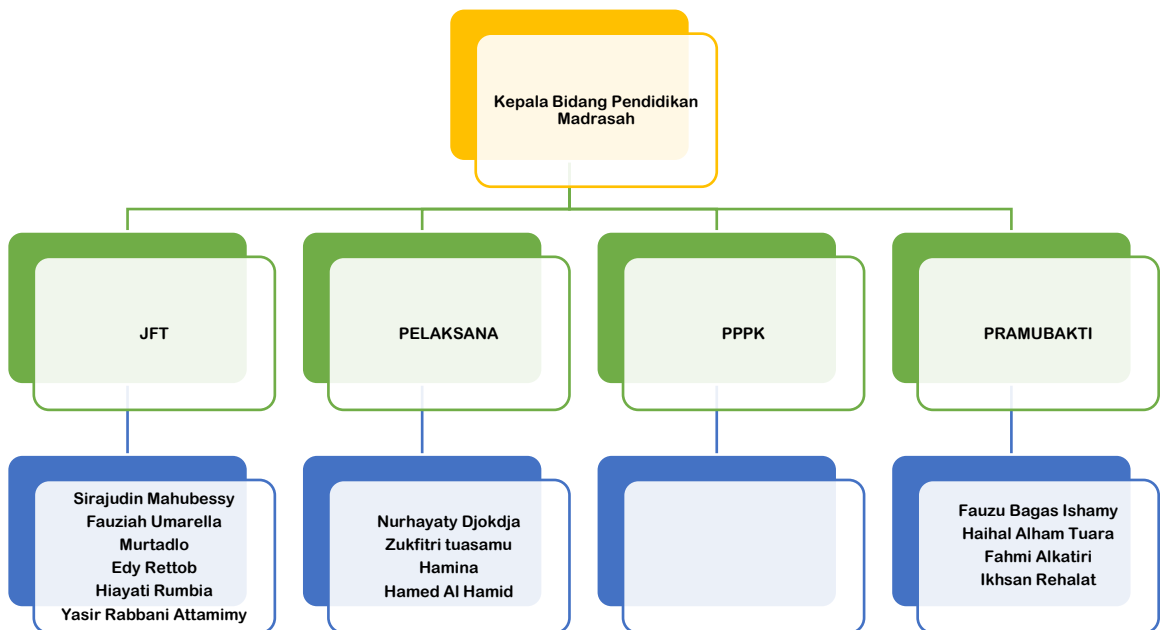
Kepala Bidang Pendidikan Madrasah

JFT

PELAKSANA

PPPK

PRAMUBAKTI

Sirajudin Mahubessy
Fauziah Umarella
Murtadlo
Edy Rettob
Hiayati Rumbia
Yasir Rabbani Attamimy

Nurhayaty Djokdja
Zukfitri tuasamu
Hamina
Hamed Al Hamid

Fauzu Bagas Ishamy
Haihal Alham Tuara
Fahmi Alkatiri
Ikhsan Rehalat